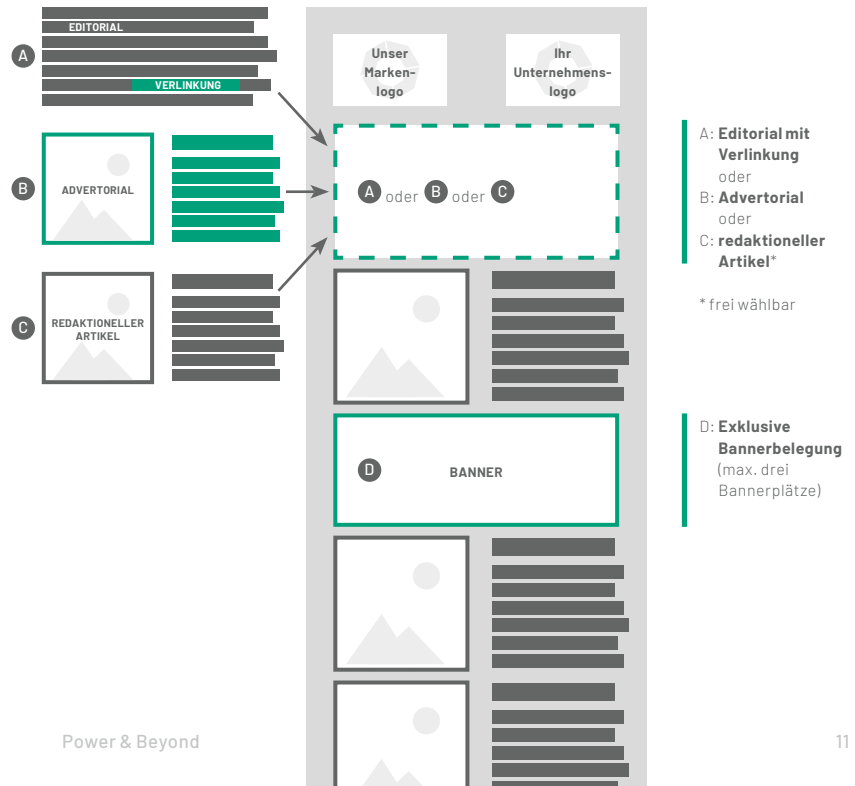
A
EDITORIAL
VERLINKUNG

B
ADVERTORIAL

C
REDAKTIONELLER ARTIKEL

Unser Markenlogo

Ihr Unternehmenslogo

A oder B oder C

D
BANNER

A: **Editorial mit Verlinkung**
oder
B: **Advertorial**
oder
C: **redaktioneller Artikel***

* frei wählbar

D: **Exklusive Bannerbelegung**
(max. drei Bannerplätze)

Power & Beyond

11